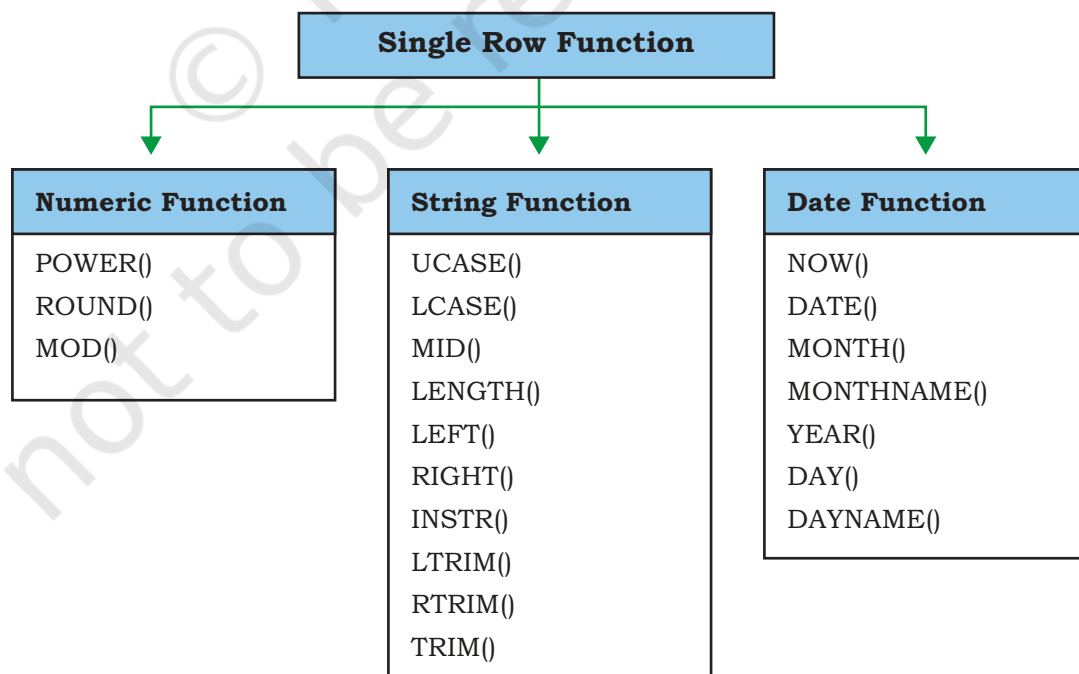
Single Row Function

Numeric Function
POWER()
ROUND()
MOD()

String Function
UCASE()
LCASE()
MID()
LENGTH()
LEFT()
RIGHT()
INSTR()
LTRIM()
RTRIM()
TRIM()

Date Function
NOW()
DATE()
MONTH()
MONTHNAME()
YEAR()
DAY()
DAYNAME()

© not to be re